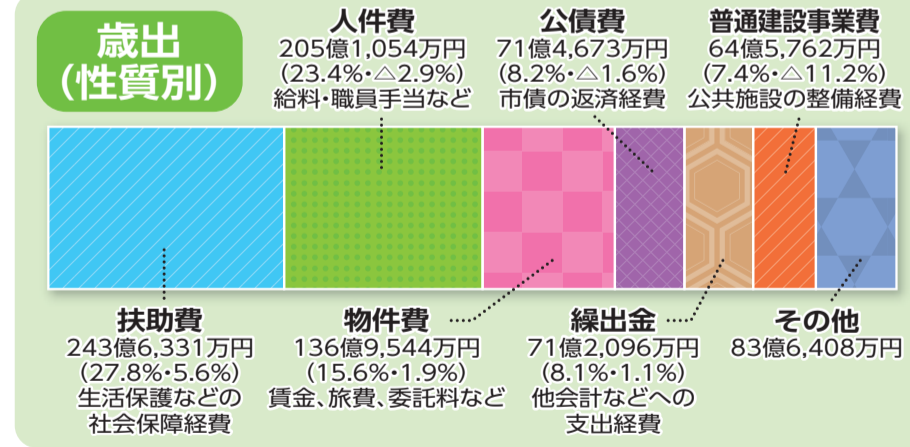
歳出
(性質別)

人件費
205億1,054万円
(23.4%・△2.9%)
給料・職員手当など

公債費
71億4,673万円
(8.2%・△1.6%)
市債の返済経費

普通建設事業費
64億5,762万円
(7.4%・△11.2%)
公共施設の整備経費

扶助費
243億6,331万円
(27.8%・5.6%)
生活保護などの
社会保障経費

物件費
136億9,544万円
(15.6%・1.9%)
賃金、旅費、委託料など

繰出金
71億2,096万円
(8.1%・1.1%)
他会計などへの
支出経費

その他
83億6,408万円